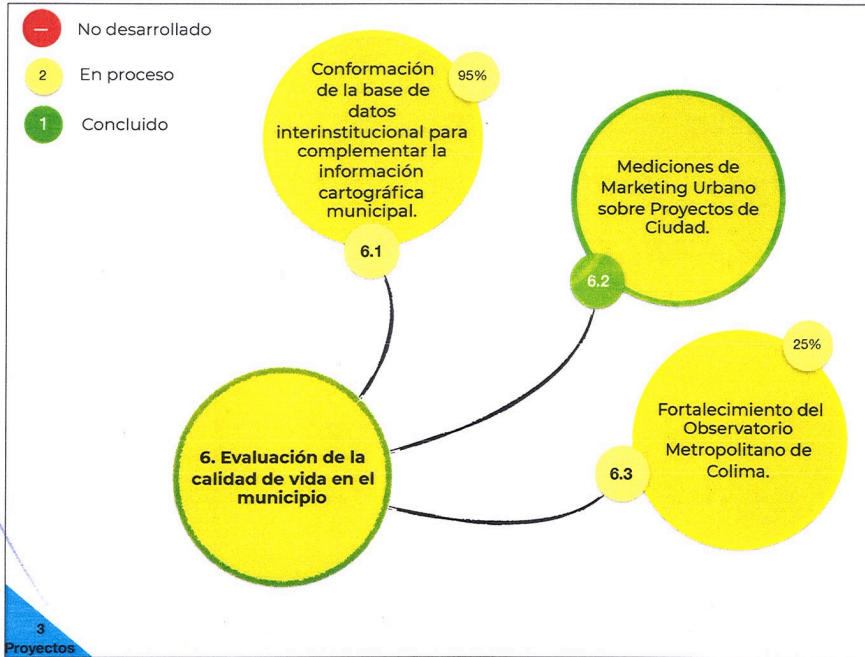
— No desarrollado

2 En proceso

1 Concluido

Conformación de la base de datos interinstitucional para complementar la información cartográfica municipal.

95%

6.1

Mediciones de Marketing Urbano sobre Proyectos de Ciudad.

6.2

25%

Fortalecimiento del Observatorio Metropolitano de Colima.

6.3

6. Evaluación de la calidad de vida en el municipio

3 Proyectos